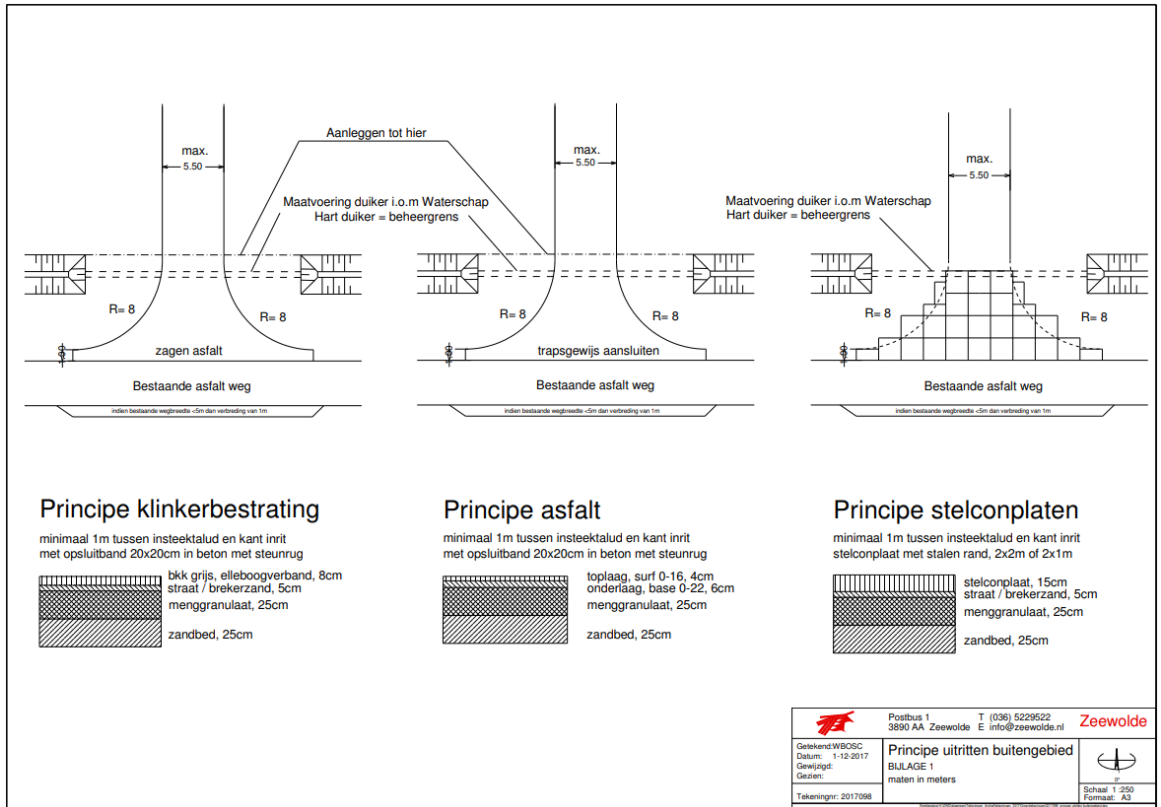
max.
5.50

Aanleggen tot hier

max.
5.50

max.
5.50

Maatvoering duiker i.o.m Waterschap
Hart duiker = beheergrens

Maatvoering duiker i.o.m Waterschap
Hart duiker = beheergrens

R= 8
R= 8
R= 8
R= 8
R= 8
R= 8

zagen asfalt
trapsgewijs aansluiten

Bestaande asfalt weg
Bestaande asfalt weg
Bestaande asfalt weg

indien bestaande wegbreedte <5m dan verbreding van 1m
indien bestaande wegbreedte <5m dan verbreding van 1m
indien bestaande wegbreedte <5m dan verbreding van 1m

Principe klinkerbestrating

minimaal 1m tussen insteektalud en kant inrit
met opsluitband 20x20cm in beton met steunrug

bkk grijs, elleboogverband, 8cm
straat / brekerzand, 5cm
menggranulaat, 25cm
zandbed, 25cm

Principe asfalt

minimaal 1m tussen insteektalud en kant inrit
met opsluitband 20x20cm in beton met steunrug

toplaag, surf 0-16, 4cm
onderlaag, base 0-22, 6cm
menggranulaat, 25cm
zandbed, 25cm

Principe stelconplaten

minimaal 1m tussen insteektalud en kant inrit
stelconplaat met stalen rand, 2x2m of 2x1m

stelconplaat, 15cm
straat / brekerzand, 5cm
menggranulaat, 25cm
zandbed, 25cm

Postbus 1
3890 AA Zeewolde
T (036) 5229522
E info@zeewolde.nl
Zeewolde

Getekend:WBOSC
Datum: 1-12-2017
Gewijzigd:
Gezien:

Principe uitritten buitengebied
BIJLAGE 1
maten in meters

Tekeningnr: 2017098

Schaal 1 :250
Formaat: A3